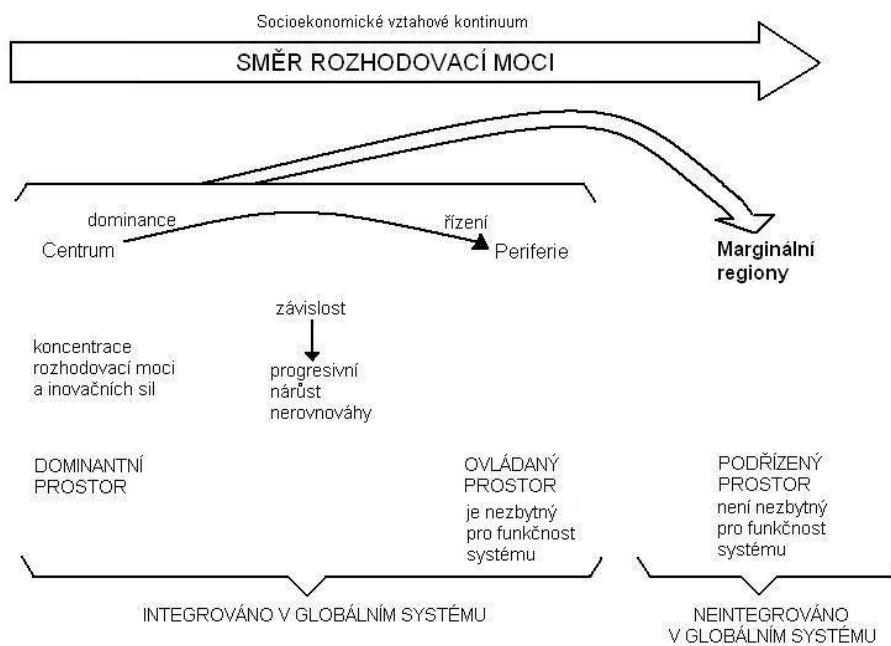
Socioekonomické vztahové kontinuum

SMĚR ROZHODOVACÍ MOCI

dominance

řízení

Centrum

Periferie

Marginální regiony

závislost

koncentrace rozhodovací moci a inovačních sil

progresivní nárůst nerovnováhy

DOMINANTNÍ PROSTOR

OVLÁDANÝ PROSTOR
je nezbytný pro funkčnost systému

PODŘÍZENÝ PROSTOR
není nezbytný pro funkčnost systému

INTEGROVÁNO V GLOBÁLNÍM SYSTÉMU

NEINTEGROVÁNO V GLOBÁLNÍM SYSTÉMU